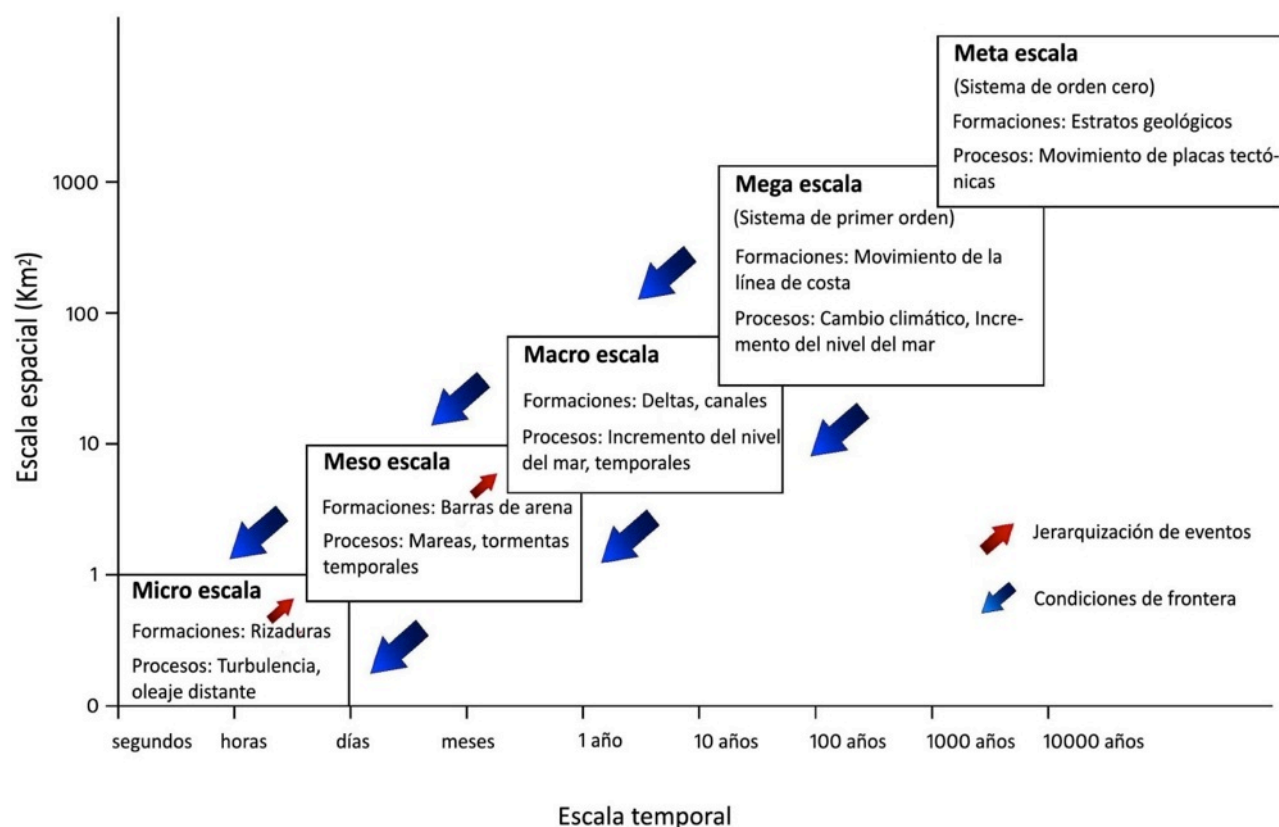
Meta escala
(Sistema de orden cero)
Formaciones: Estratos geológicos
Procesos: Movimiento de placas tectónicas

Mega escala
(Sistema de primer orden)
Formaciones: Movimiento de la línea de costa
Procesos: Cambio climático, Incremento del nivel del mar

Macro escala
Formaciones: Deltas, canales
Procesos: Incremento del nivel del mar, temporales

Meso escala
Formaciones: Barras de arena
Procesos: Mareas, tormentas temporales

Micro escala
Formaciones: Rizaduras
Procesos: Turbulencia, oleaje distante

Jerarquización de eventos
Condiciones de frontera

Escala espacial (Km²)
1000
100
10
1
0

segundos horas días meses 1 año 10 años 100 años 1000 años 10000 años

Escala temporal